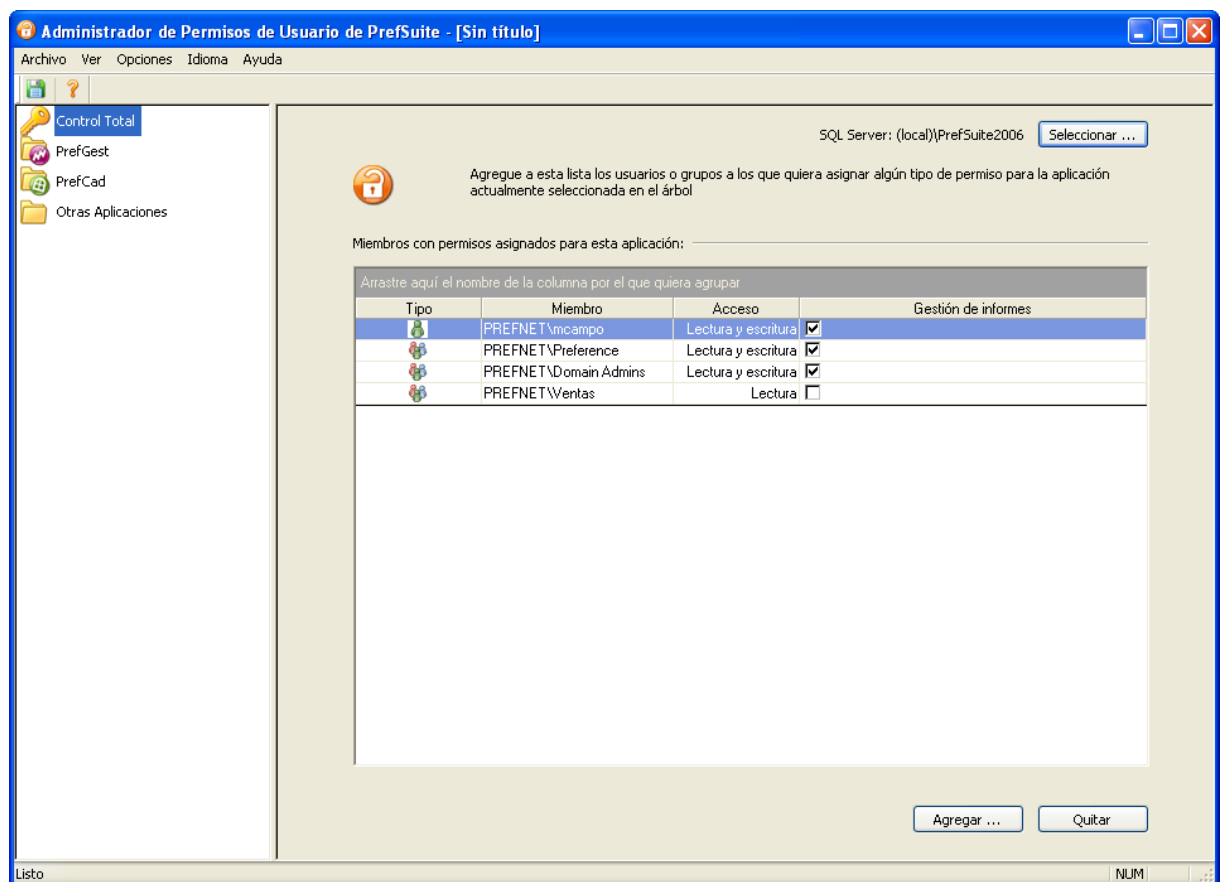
Administrador de Permisos de Usuario de PrefSuite - [Sin título]

Archivo Ver Opciones Idioma Ayuda

Control Total
PrefGest
PrefCad
Otras Aplicaciones

SQL Server: (local)\PrefSuite2006 Seleccionar ...

Agregue a esta lista los usuarios o grupos a los que quiera asignar algún tipo de permiso para la aplicación actualmente seleccionada en el árbol

Miembros con permisos asignados para esta aplicación:

Arrastre aquí el nombre de la columna por el que quiera agrupar

| Tipo | Miembro | Acceso | Gestión de informes |
|---|---|---|---|
| | PREFNET\mcampo | Lectura y escritura | ☑ |
| | PREFNET\Preference | Lectura y escritura | ☑ |
| | PREFNET\Domain Admins | Lectura y escritura | ☑ |
| | PREFNET\Ventas | Lectura | ☐ |

Agregar ... Quitar

Listo NUM